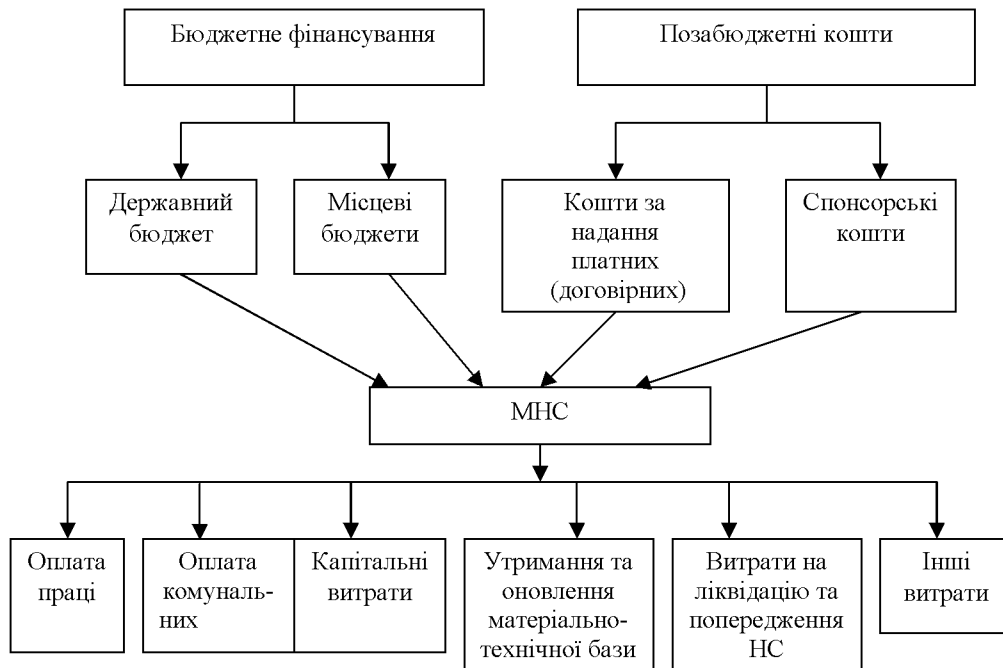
Бюджетне фінансування

Позабюджетні кошти

Державний бюджет

Місцеві бюджети

Кошти за надання платних (договірних)

Спонсорські кошти

МНС

Оплата праці

Оплата комунальних

Капітальні витрати

Утримання та оновлення матеріально-технічної бази

Витрати на ліквідацію та попередження НС

Інші витрати